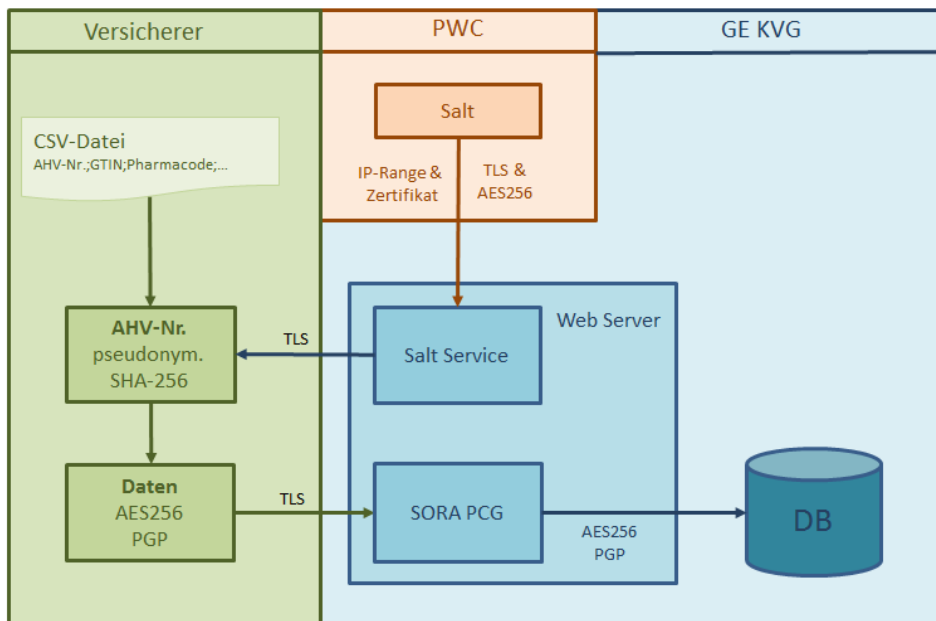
Versicherer

PWC

GE KVG

Salt

IP-Range & Zertifikat

TLS & AES256

CSV-Datei
AHV-Nr.;GTIN;Pharmacode;...

Web Server

AHV-Nr.
pseudonym.
SHA-256

TLS

Salt Service

Daten
AES256
PGP

TLS

SORA PCG

AES256
PGP

DB